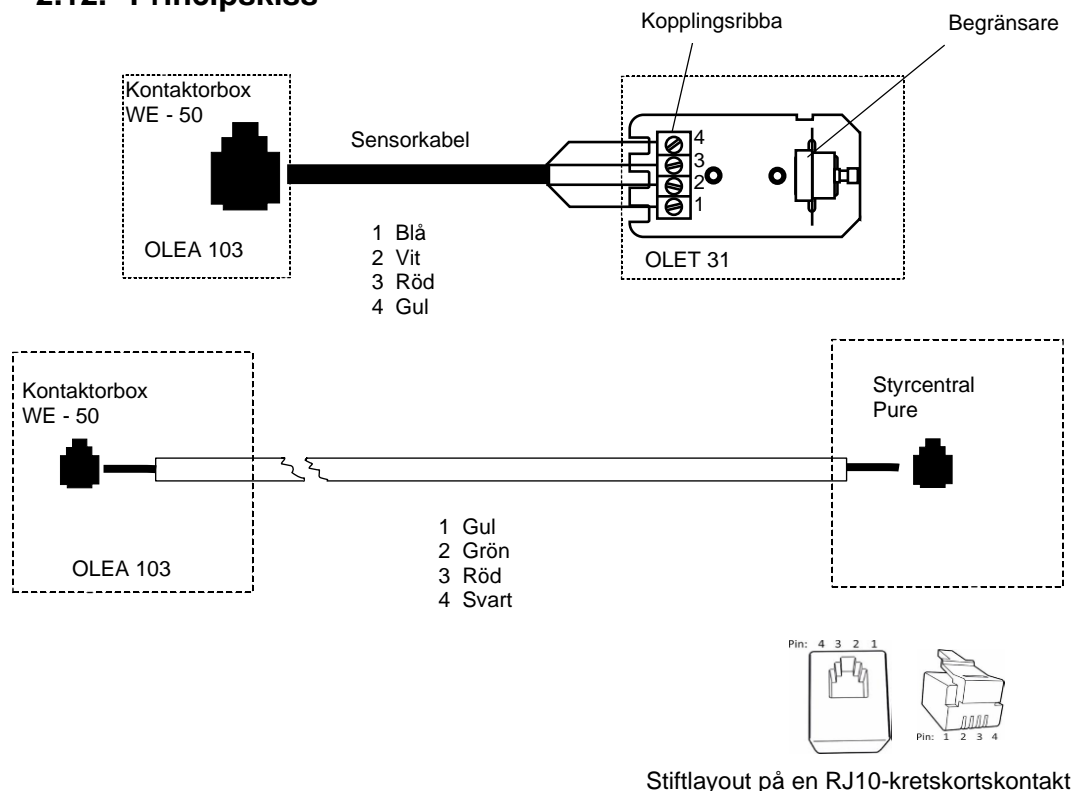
2.12. Principskiss

Kopplingsribba

Begränsare

Kontaktorbox
WE - 50

Sensorkabel

4
3
2
1

OLEA 103

1 Blå
2 Vit
3 Röd
4 Gul

OLET 31

Kontaktorbox
WE - 50

Styrcentral
Pure

OLEA 103

1 Gul
2 Grön
3 Röd
4 Svart

Pin: 4 3 2 1

Pin: 1 2 3 4

Stiftlayout på en RJ10-kretskortskontakt